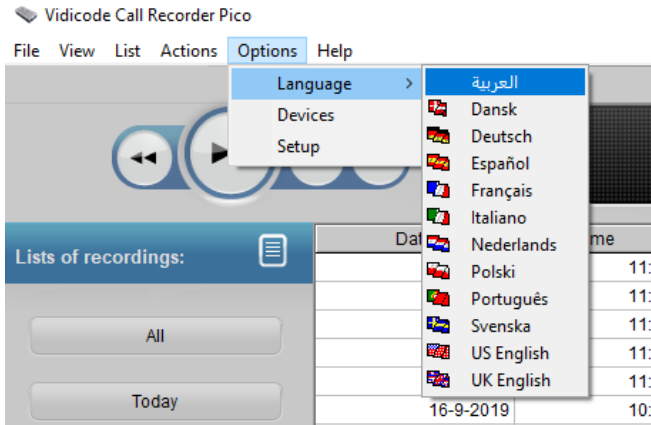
Vidicode Call Recorder Pico

File View List Actions Options Help

Language
Devices
Setup

العربية
Dansk
Deutsch
Español
Français
Italiano
Nederlands
Polski
Português
Svenska
US English
UK English

Lists of recordings:

All

Today

Dat

me

11:
11:
11:
11:
11:
11:
16-9-2019
10: